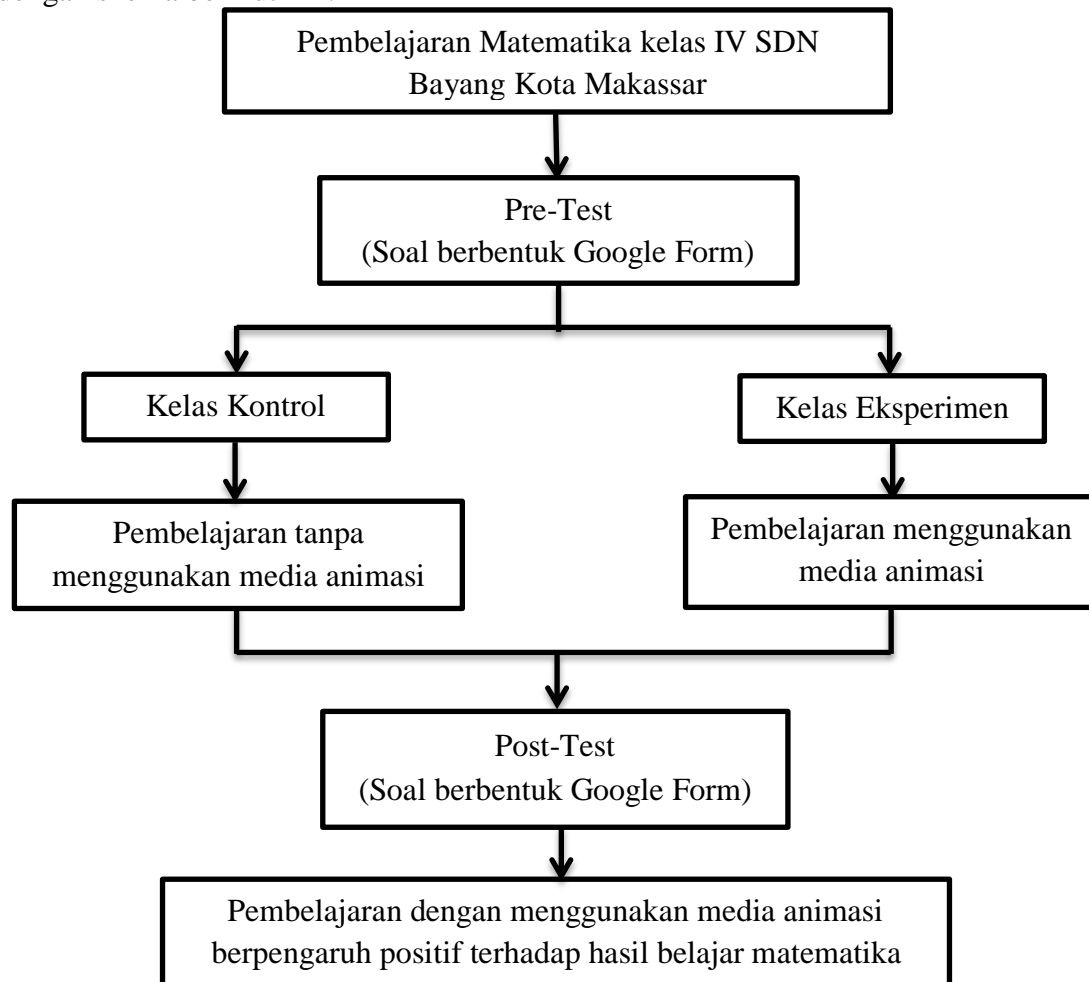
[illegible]

Pembelajaran Matematika kelas IV SDN Bayang Kota Makassar

Pre-Test
(Soal berbentuk Google Form)

Kelas Kontrol

Kelas Eksperimen

Pembelajaran tanpa menggunakan media animasi

Pembelajaran menggunakan media animasi

Post-Test
(Soal berbentuk Google Form)

Pembelajaran dengan menggunakan media animasi berpengaruh positif terhadap hasil belajar matematika